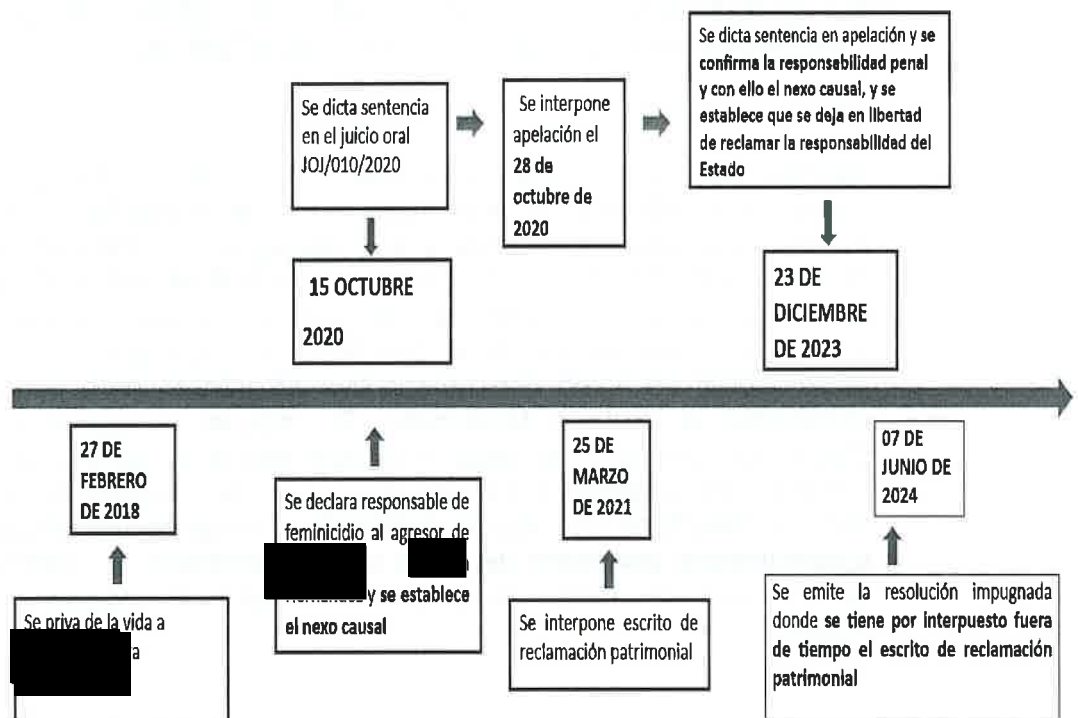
Se dicta sentencia en el juicio oral JOJ/010/2020

15 OCTUBRE 2020

Se interpone apelación el 28 de octubre de 2020

Se dicta sentencia en apelación y se confirma la responsabilidad penal y con ello el nexo causal, y se establece que se deja en libertad de reclamar la responsabilidad del Estado

23 DE DICIEMBRE DE 2023

27 DE FEBRERO DE 2018

Se priva de la vida a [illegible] a

Se declara responsable de feminicidio al agresor de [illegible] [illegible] Hernández y se establece el nexo causal

25 DE MARZO DE 2021

Se interpone escrito de reclamación patrimonial

07 DE JUNIO DE 2024

Se emite la resolución impugnada donde se tiene por interpuesto fuera de tiempo el escrito de reclamación patrimonial